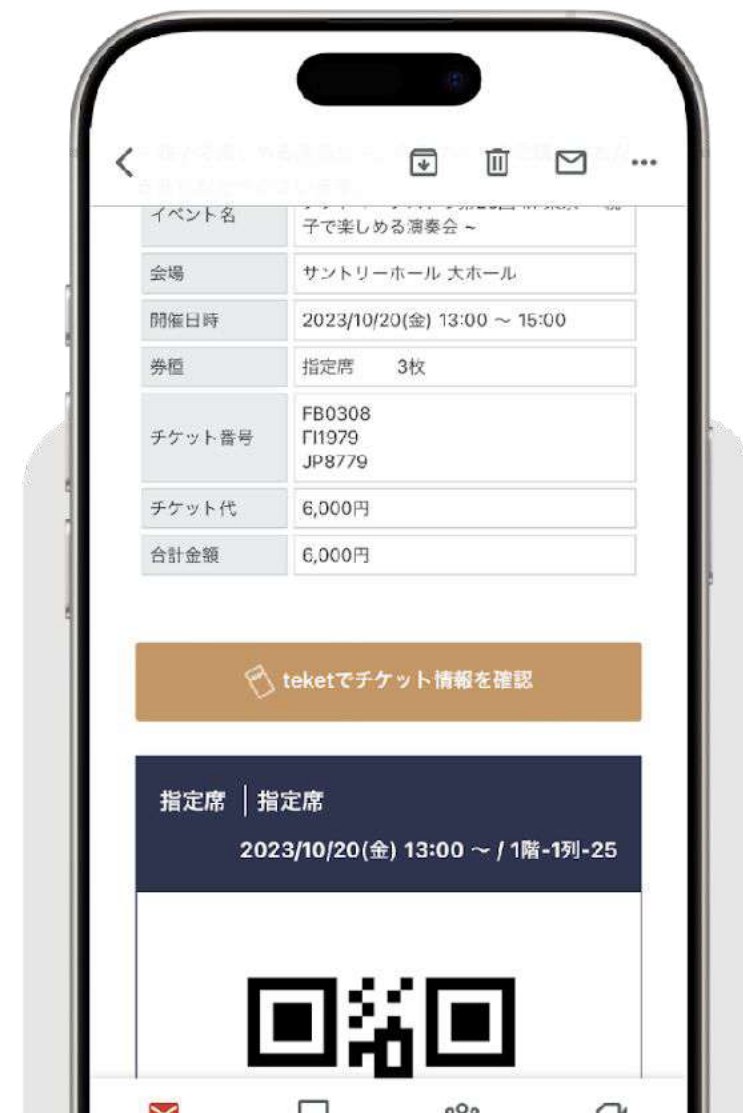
| イベント名 | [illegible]子で楽しめる演奏会 ~ |
|---|---|
| 会場 | サントリーホール 大ホール |
| 開催日時 | 2023/10/20(金) 13:00 ~ 15:00 |
| 券種 | 指定席　3枚 |
| チケット番号 | FB0308<br>FI1979<br>JP8779 |
| チケット代 | 6,000円 |
| 合計金額 | 6,000円 |

teketでチケット情報を確認

指定席 │ 指定席

2023/10/20(金) 13:00 ~ / 1階-1列-25